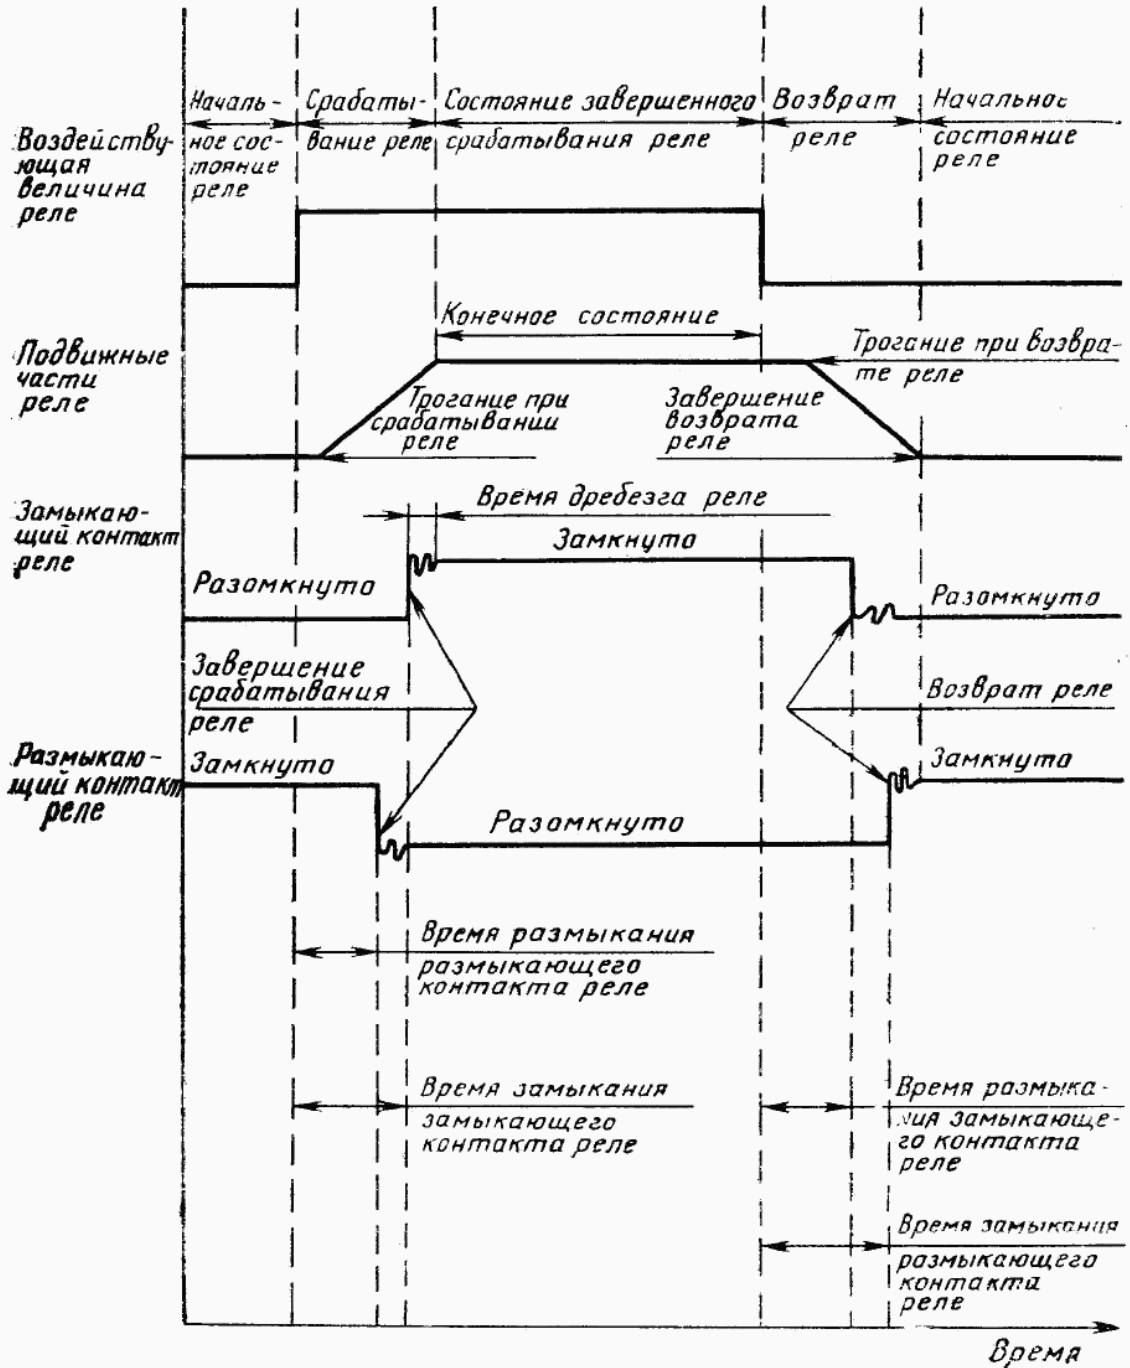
Начальное состояние реле

Срабатывание реле

Состояние завершенного срабатывания реле

Возврат реле

Начальное состояние реле

Воздействующая величина реле

Конечное состояние

Подвижные части реле

Трогание при возврате реле

Трогание при срабатывании реле

Завершение возврата реле

Время дребезга реле

Замыкающий контакт реле

Замкнуто

Разомкнуто

Разомкнуто

Завершение срабатывания реле

Возврат реле

Размыкающий контакт реле

Замкнуто

Замкнута

Разомкнуто

Время размыкания размыкающего контакта реле

Время замыкания замыкающего контакта реле

Время размыкания замыкающего контакта реле

Время замыкания размыкающего контакта реле

Время